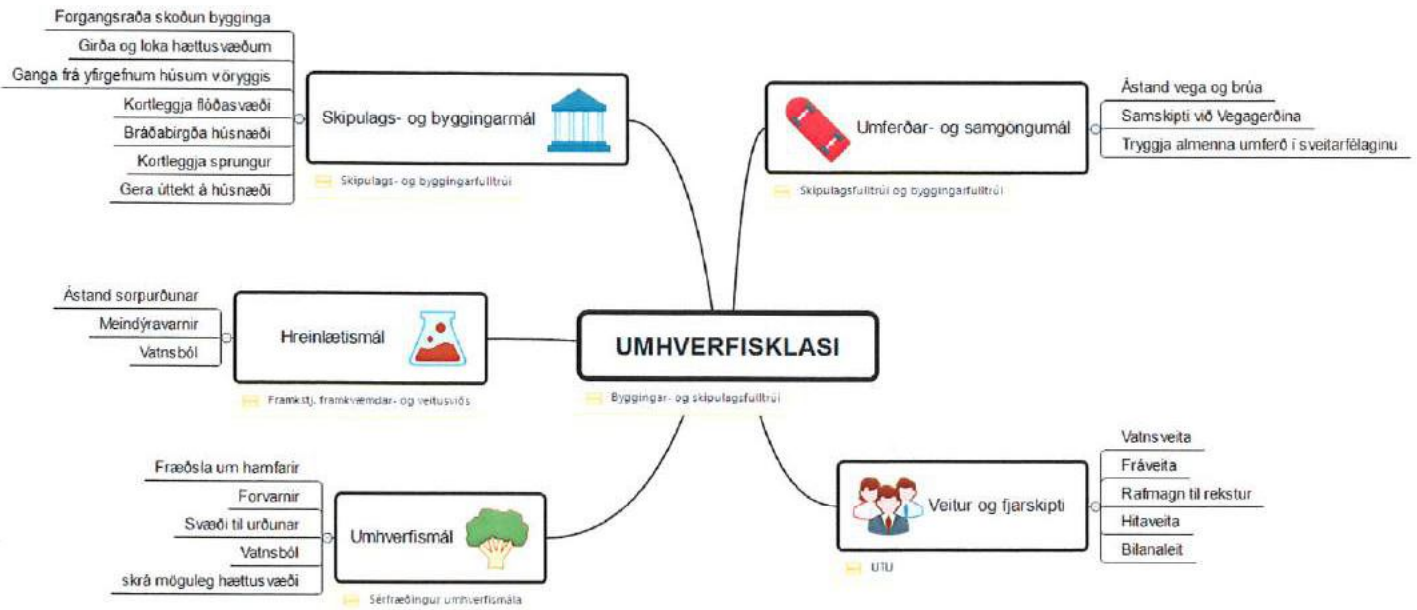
UMHVERFISKLASI

Byggingar- og skipulagsfulltrúi

Skipulags- og byggingarmál

Skipulags- og byggingarfulltrúi

Forgangsraða skoðun bygginga
Girða og loka hættusvæðum
Ganga frá yfirgefnum húsum vöryggis
Kortleggja flóðasvæði
Bráðabirgða húsnæði
Kortleggja sprungur
Gera úttekt á húsnæði

Umferðar- og samgöngumál

Skipulagsfulltrúi og byggingarfulltrúi

Ástand vega og brúa
Samskipti við Vegagerðina
Tryggja almenna umferð í sveitarfélaginu

Hreinlætismál

Framkstj. framkvæmdar- og veitusviðs

Ástand sorpurðunar
Meindýravarnir
Vatnsból

Umhverfismál

Sérfræðingur umhverfismála

Fræðsla um hamfarir
Forvarnir
Svæði til urðunar
Vatnsból
skrá möguleg hættusvæði

Veitur og fjarskipti

UTU

Vatnsveita
Fráveita
Rafmagn til rekstur
Hitaveita
Bilanaleit